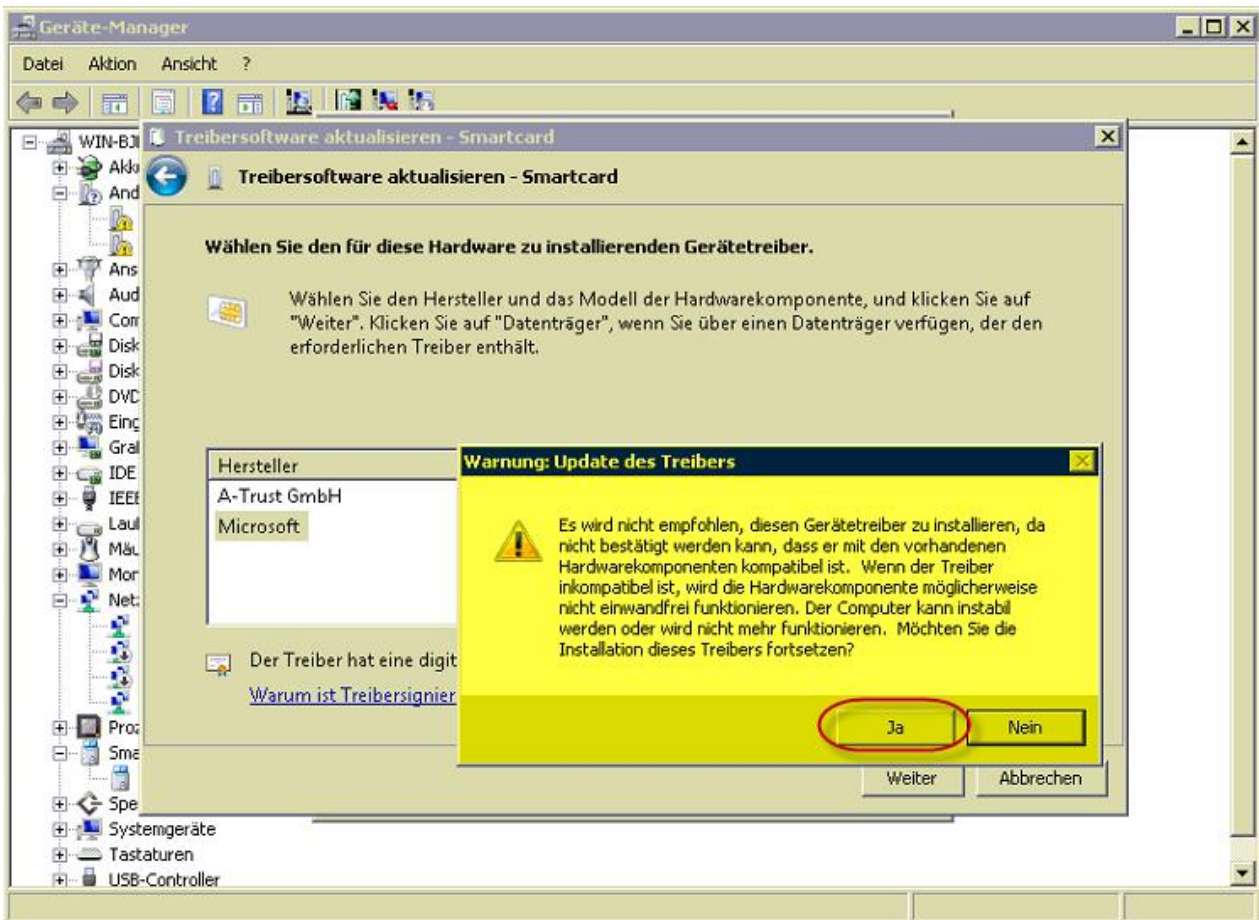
Geräte-Manager

Datei Aktion Ansicht ?

WIN-BJ
Akk
And
Ans
Aud
Con
Disk
Disk
DVD
Einc
Gral
IDE
IEEE
Laul
Mäu
Mor
Net:
Proz
Sma
Spe
Systemgeräte
Tastaturen
USB-Controller

Treibersoftware aktualisieren - Smartcard

Treibersoftware aktualisieren - Smartcard

Wählen Sie den für diese Hardware zu installierenden Gerätetreiber.

Wählen Sie den Hersteller und das Modell der Hardwarekomponente, und klicken Sie auf "Weiter". Klicken Sie auf "Datenträger", wenn Sie über einen Datenträger verfügen, der den erforderlichen Treiber enthält.

Hersteller
A-Trust GmbH
Microsoft

Der Treiber hat eine digit

Warum ist Treibersignier

Weiter Abbrechen

Warnung: Update des Treibers

Es wird nicht empfohlen, diesen Gerätetreiber zu installieren, da nicht bestätigt werden kann, dass er mit den vorhandenen Hardwarekomponenten kompatibel ist. Wenn der Treiber inkompatibel ist, wird die Hardwarekomponente möglicherweise nicht einwandfrei funktionieren. Der Computer kann instabil werden oder wird nicht mehr funktionieren. Möchten Sie die Installation dieses Treibers fortsetzen?

Ja Nein